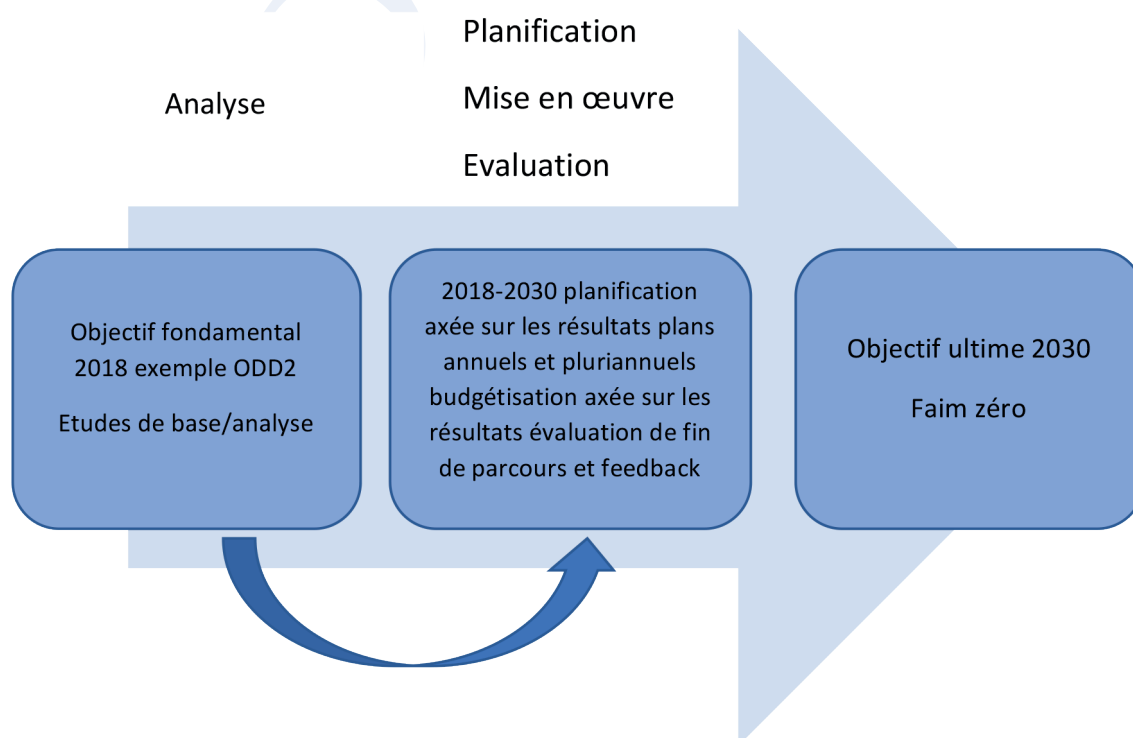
Planification

Analyse

Mise en œuvre

Evaluation

Objectif fondamental 2018 exemple ODD2

Etudes de base/analyse

2018-2030 planification axée sur les résultats plans annuels et pluriannuels budgétisation axée sur les résultats évaluation de fin de parcours et feedback

Objectif ultime 2030

Faim zéro